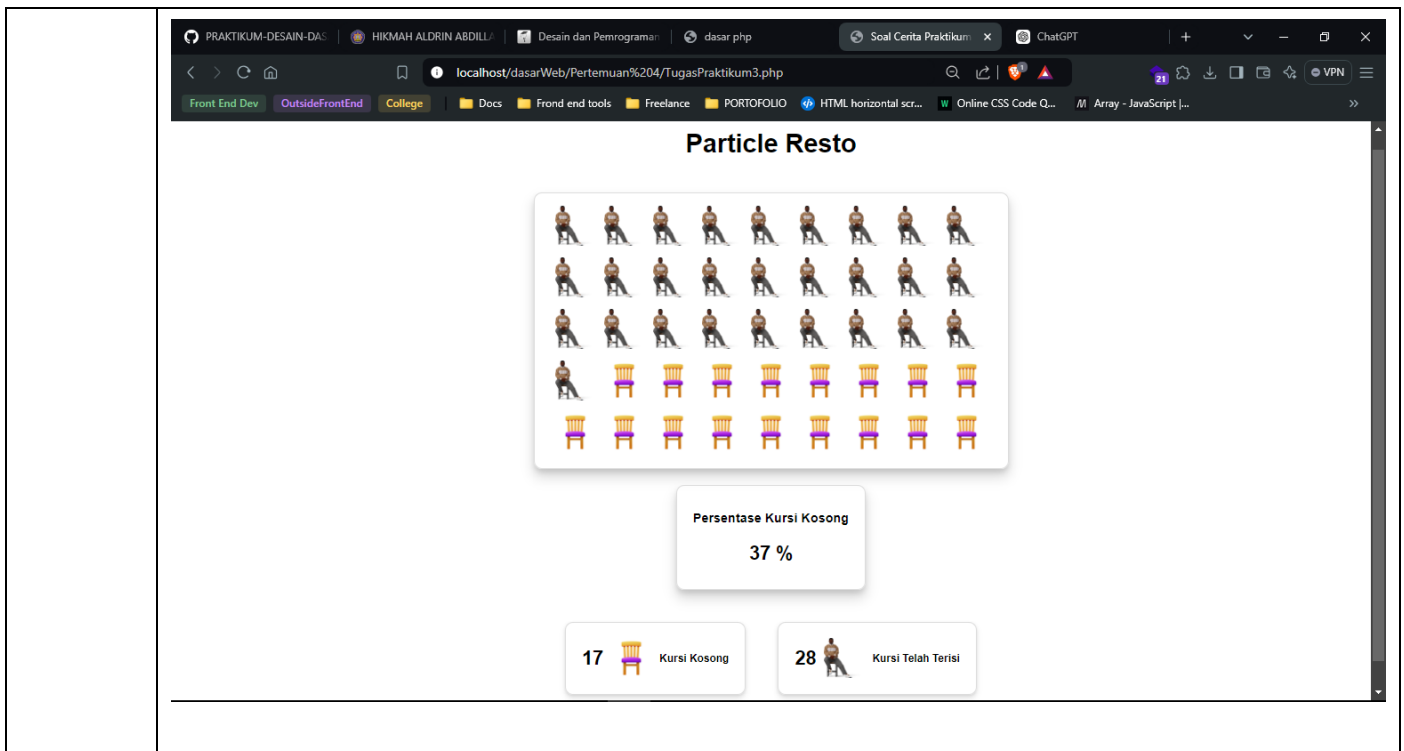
PRAKTIKUM-DESAIN-DAS | HIKMAH ALDRIN ABDILLA | Desain dan Pemrograman | dasar php | Soal Cerita Praktikum × | ChatGPT

localhost/dasarWeb/Pertemuan%204/TugasPraktikum3.php

VPN

Front End Dev | OutsideFrontEnd | College | Docs | Frond end tools | Freelance | PORTOFOLIO | HTML horizontal scr... | Online CSS Code Q... | Array - JavaScript |...

Particle Resto

Persentase Kursi Kosong

37 %

17 Kursi Kosong

28 Kursi Telah Terisi